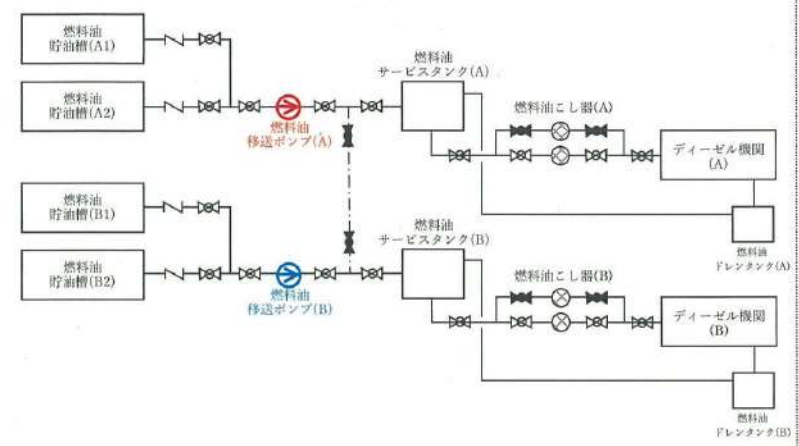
燃料油
貯油槽(A1)

燃料油
貯油槽(A2)

燃料油
移送ポンプ(A)

燃料油
サービスタンク(A)

燃料油こし器(A)

ディーゼル機関
(A)

燃料油
ドレンタンク(A)

燃料油
貯油槽(B1)

燃料油
貯油槽(B2)

燃料油
移送ポンプ(B)

燃料油
サービスタンク(B)

燃料油こし器(B)

ディーゼル機関
(B)

燃料油
ドレンタンク(B)